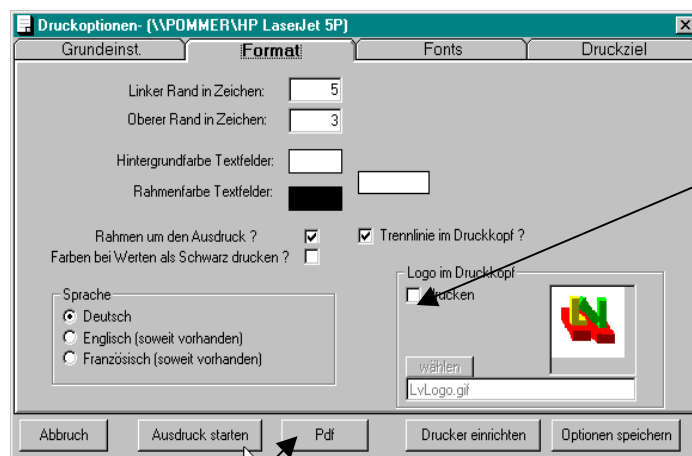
Druckoptionen- (\\POMMER\HP LaserJet 5P)

Grundeinst. | Format | Fonts | Druckziel

Linker Rand in Zeichen: 5
Oberer Rand in Zeichen: 3

Hintergrundfarbe Textfelder:
Rahmenfarbe Textfelder:

Rahmen um den Ausdruck ?
Farben bei Werten als Schwarz drucken ?
Trennlinie im Druckkopf ?

Logo im Druckkopf
Drucken
wählen
LvLogo.gif

Sprache
Deutsch
Englisch (soweit vorhanden)
Französisch (soweit vorhanden)

Abbruch | Ausdruck starten | Pdf | Drucker einrichten | Optionen speichern